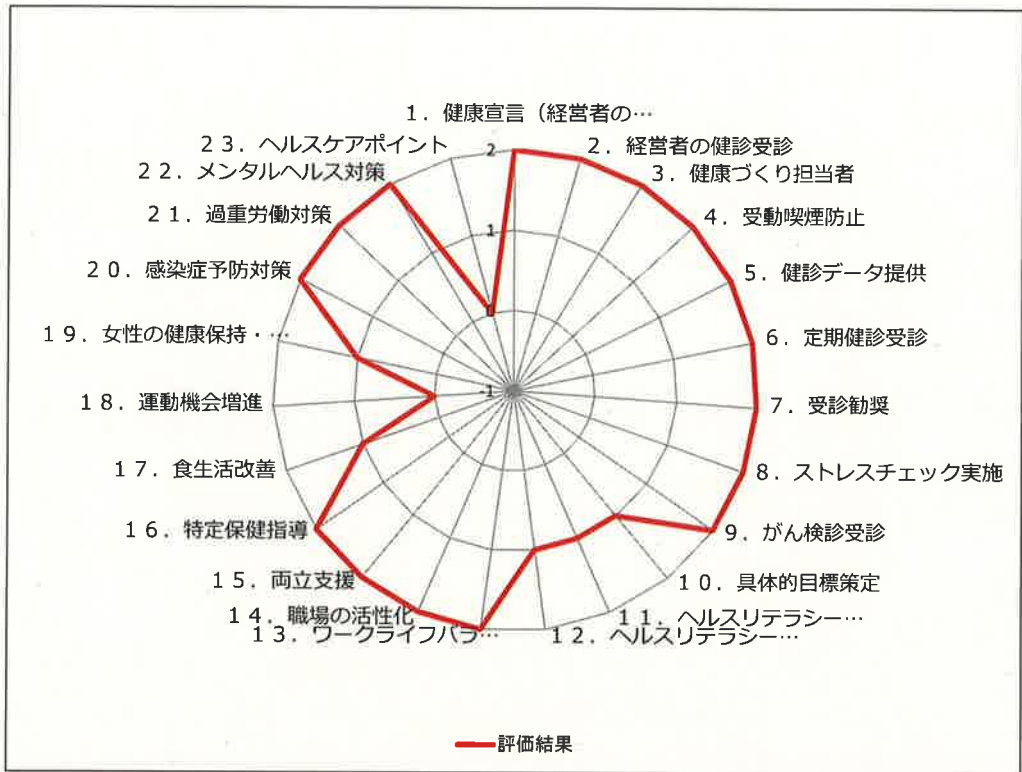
１．健康宣言（経営者の…
２．経営者の健診受診
３．健康づくり担当者
４．受動喫煙防止
５．健診データ提供
６．定期健診受診
７．受診勧奨
８．ストレスチェック実施
９．がん検診受診
１０．具体的目標策定
１１．ヘルスリテラシー…
１２．ヘルスリテラシー…
１３．ワークライフバラ…
１４．職場の活性化
１５．両立支援
１６．特定保健指導
１７．食生活改善
１８．運動機会増進
１９．女性の健康保持・…
２０．感染症予防対策
２１．過重労働対策
２２．メンタルヘルス対策
２３．ヘルスケアポイント

2
1
0
-1

評価結果